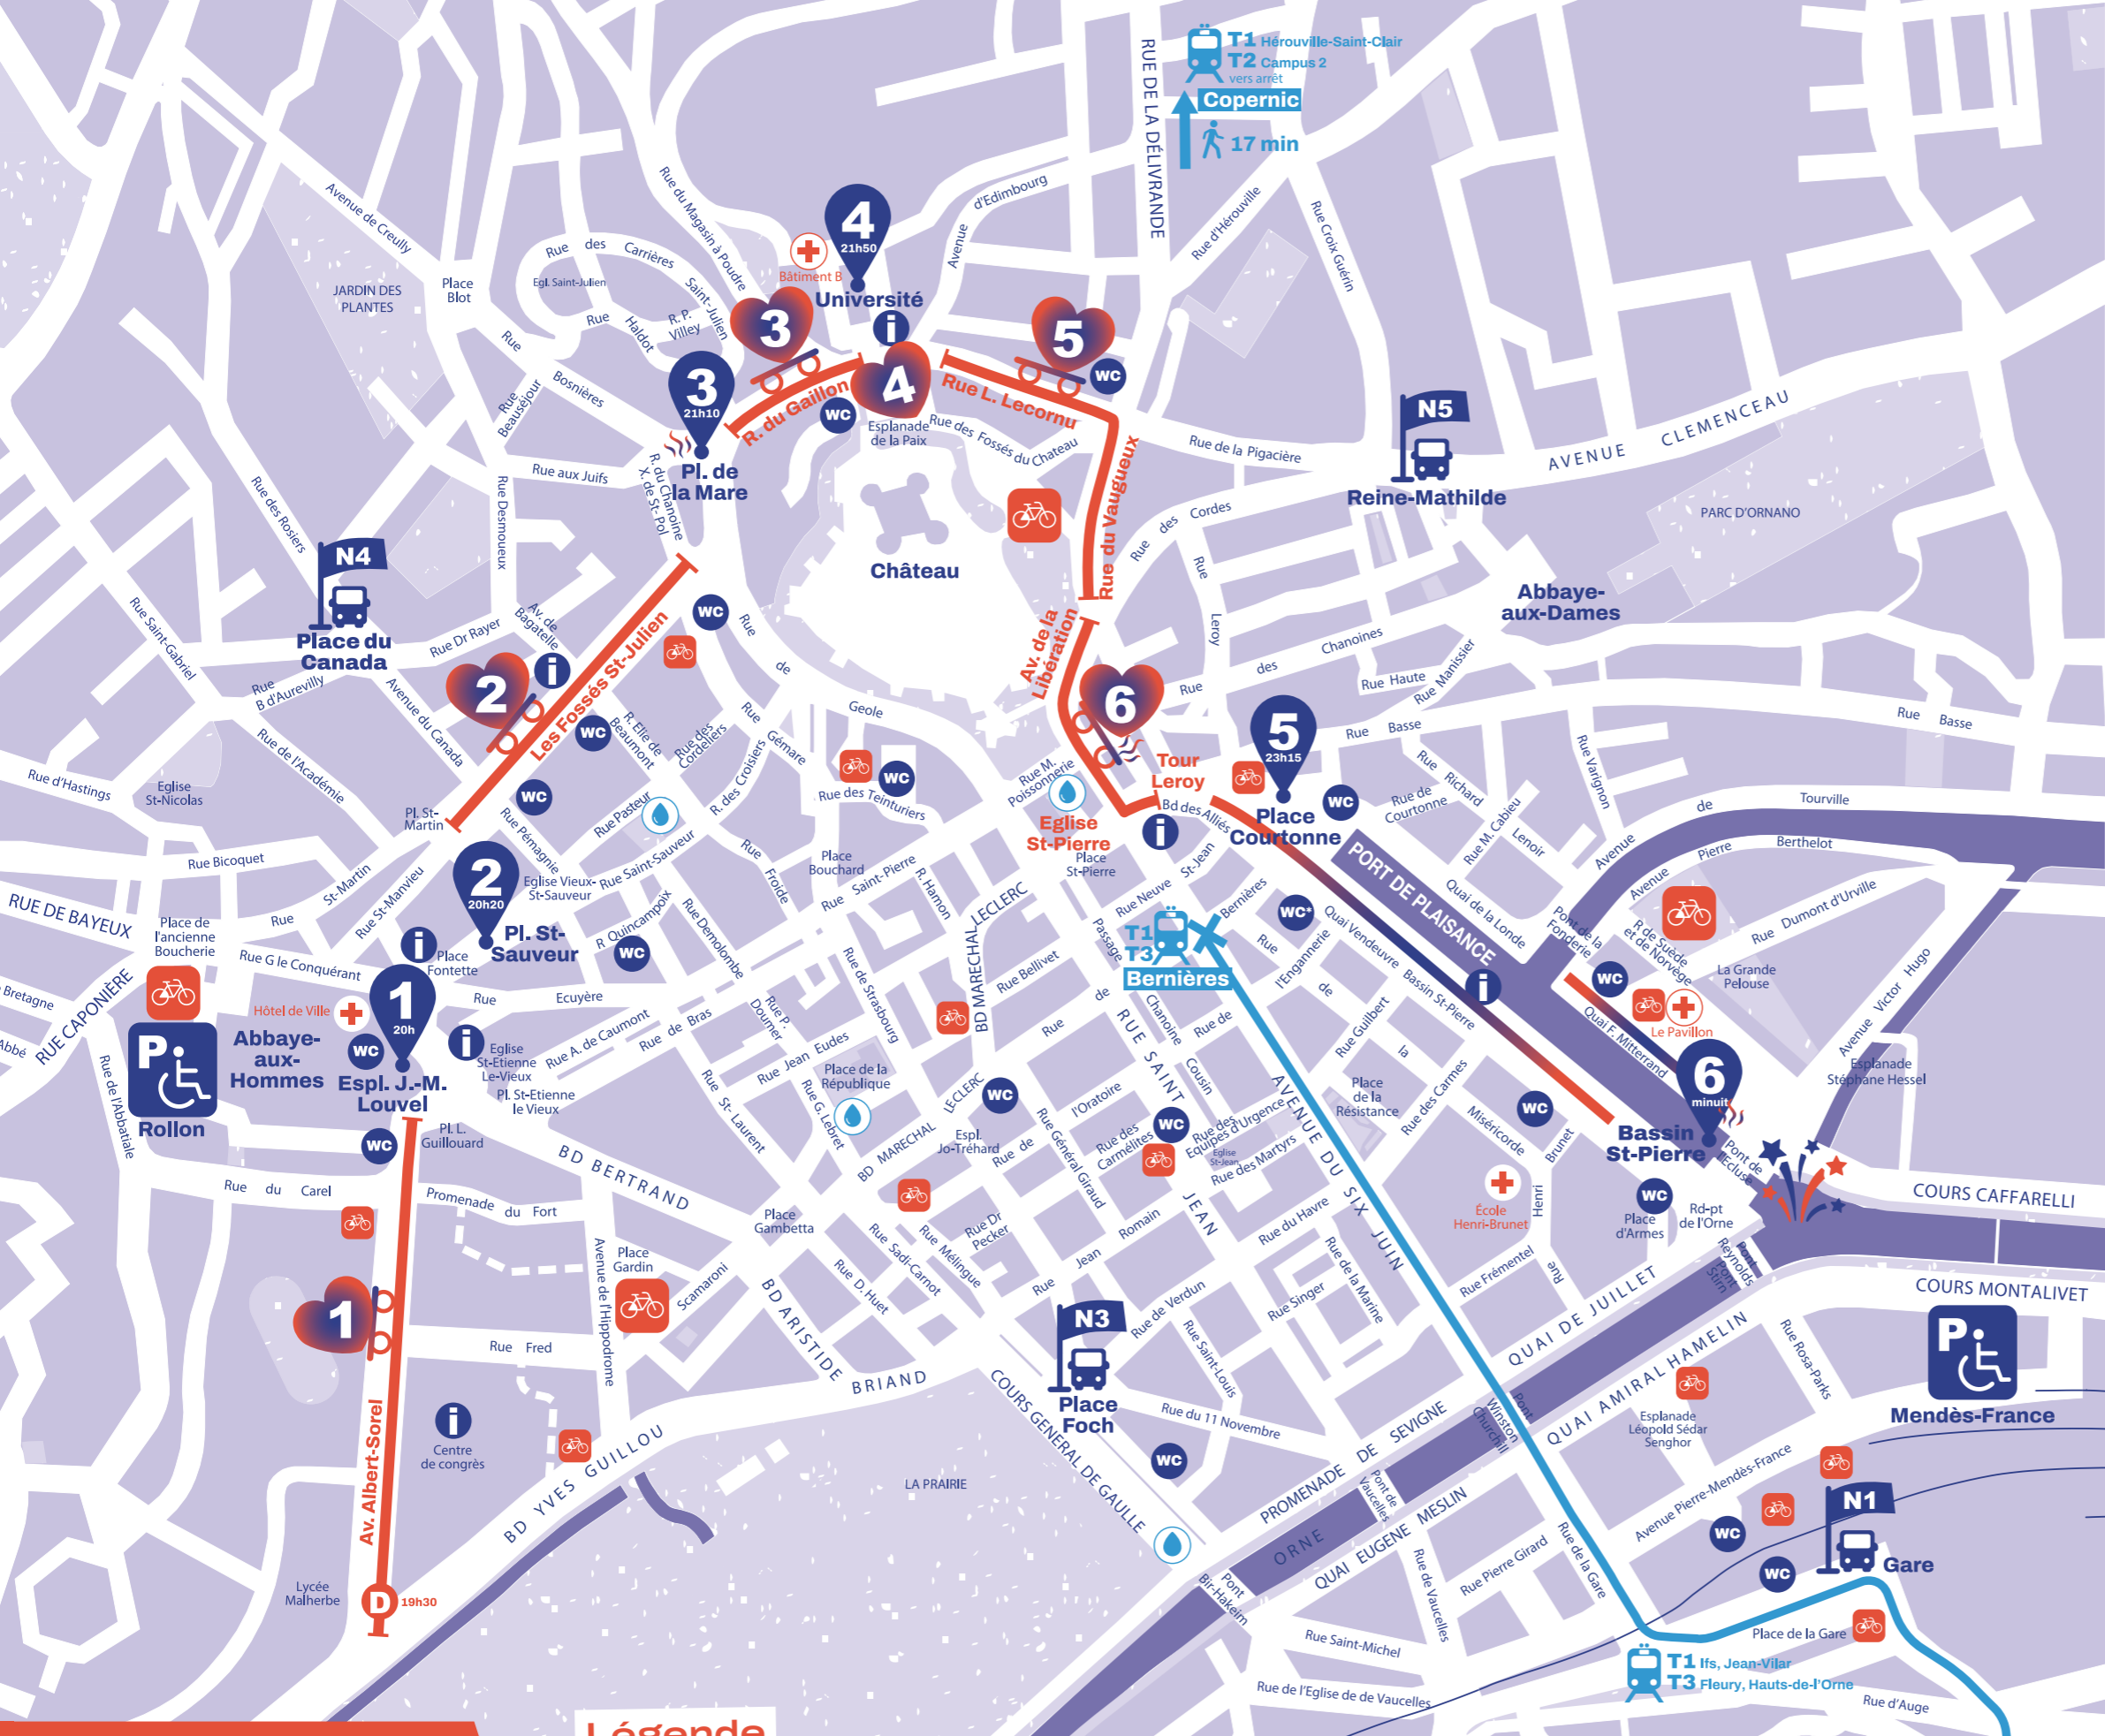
T1 Hérouville-Saint-Clair
T2 Campus 2
vers arrêt
Copernic
17 min

RUE DE LA DÉLIVRANDE

Avenue de Creully
JARDIN DES PLANTES
Place Blot
Rue des Carrières
Egl. Saint-Julien
Rue Saint-Julien
Rue du Magasin à Poudre
Rue Haldot
R. P. Villey
Rue Bosnières
Rue Beauséjour
Bâtiment B
4 21h50
Université
3
3 21h10
Pl. de la Mare
R. du Gaillon
4
Esplanade de la Paix
Avenue d'Edimbourg
Rue d'Hérouville
Rue Croix Guérin
5
Rue L. Lecornu
Rue des Fossés du Chateau
Rue de la Pigacière
N5
Reine-Mathilde
AVENUE CLEMENCEAU
PARC D'ORNANO
Rue aux Juifs
R. du Chanoine X. de St-Pol
Rue Desmoueux
Rue des Rosiers
Château
Rue du Vaugueux
Rue des Cordes
Rue Leroy
Abbaye-aux-Dames
Rue des Chanoines
N4
Place du Canada
Rue Saint-Gabriel
Rue Dr Rayer
Av. de Bagatelle
Les Fossés St-Julien
2
Rue B d'Aurevilly
Avenue du Canada
Rue de l'Académie
Rue d'Hastings
Eglise St-Nicolas
Pl. St-Martin
Rue de Geole
R. Elie de Beaumont
Rue des Cordeliers
Rue des Croisiers
Rue Gémare
Av. de la Libération
6
Rue M. Poissonnerie
Tour Leroy
Eglise St-Pierre
Place St-Pierre
Bd des Alliés
5 23h15
Place Courtonne
Rue Haute
Rue Manissier
Rue Basse
Rue de Courtonne
Rue Richard Lenoir
Rue M. Cabieu
Rue Varignon
Avenue de Pierre Berthelot
Tourville
PORT DE PLAISANCE
Quai de la Londe
Pont de la Fonderie
R. de Suède et de Norvège
Rue Dumont d'Urville
Rue Bicoquet
RUE DE BAYEUX
Rue St-Martin
Rue St-Manvieu
Rue Pémagnie
Rue Pasteur
Eglise Vieux-St-Sauveur
Rue Saint-Sauveur
2 20h20
Pl. St-Sauveur
R. Quincampoix
Rue Froide
Place Bouchard
Rue Saint-Pierre
R. Hamon
Rue des Teinturiers
BD MARECHAL LECLERC
Rue Neuve St-Jean
Rue Bernières
Passage
T1 T3
Bernières
Rue l'Engannerie
Quai Vendeuvre
Bassin St-Pierre
La Grande Pelouse
Le Pavillon
Avenue Victor Hugo
Esplanade Stéphane Hessel
Place de l'ancienne Boucherie
Rue G le Conquérant
Place Fontette
Rue Ecuyère
RUE CAPONIERE
Bretagne
Abbé
Hôtel de Ville
Abbaye-aux-Hommes
1 20h
Espl. J.-M. Louvel
Rollon
Rue de l'Abbatiale
Eglise St-Etienne Le-Vieux
Pl. St-Etienne le Vieux
Rue A. de Caumont
Rue de Bras
Rue P. Doumer
Rue Jean Eudes
Rue de Strasbourg
Rue Demolombe
Rue Bellivet
Rue de Chanoine
RUE SAINT JEAN
Rue Cousin
Rue Guilbert
Rue de la Place de la Résistance
Rue des Carmes
Quai F. Mitterrand
6 minuit
Bassin St-Pierre
Pont de l'Écluse
Miséricorde
Brunet
Henri
Pl. L. Guillouard
BD BERTRAND
Rue du Carel
Promenade du Fort
Rue St-Laurent
Rue G. Lebret
Place de la République
Espl. Jo-Tréhard
Rue de l'Oratoire
Rue des Carmélites
Rue des Equipes d'Urgence
Eglise St-Jean
Rue des Martyrs
AVENUE DU SIX JUIN
Rue du Havre
Rue Général Giraud
École Henri-Brunet
Place d'Armes
Rd-pt de l'Orne
COURS CAFFARELLI
1
Av. Albert-Sorel
Rue Fred
Place Gambetta
Place Gardin
Avenue de l'Hippodrome
Scamaroni
BD ARISTIDE BRIAND
Rue D. Huet
Rue Sadi-Carnot
Rue Mélingue
Rue Dr Pecker
Rue Jean Romain
Rue Singer
Rue de la Marine
Rue Frémentel
QUAI DE JUILLET
Pont Reynolds Stirn
COURS MONTALIVET
Mendès-France
N3
Place Foch
Rue de Verdun
Rue Saint-Louis
Rue du 11 Novembre
COURS GENERAL DE GAULLE
Centre de congrès
LA PRAIRIE
BD YVES GUILLOU
Lycée Malherbe
D 19h30
PROMENADE DE SEVIGNE
ORNE
Pont Winston Churchill
QUAI AMIRAL HAMELIN
Esplanade Léopold Sédar Senghor
Rue Rosa-Parks
Avenue Pierre-Mendès-France
N1
Gare
Pont de Vaucelles
QUAI EUGENE MESLIN
Rue de Vaucelles
Rue Pierre Girard
Rue de la Gare
Pont Bir-Hakeim
Rue Saint-Michel
Place de la Gare
T1 Ifs, Jean-Vilar
T3 Fleury, Hauts-de-l'Orne
Rue de l'Eglise de de Vaucelles
Rue d'Auge
WC
WC*
Légende